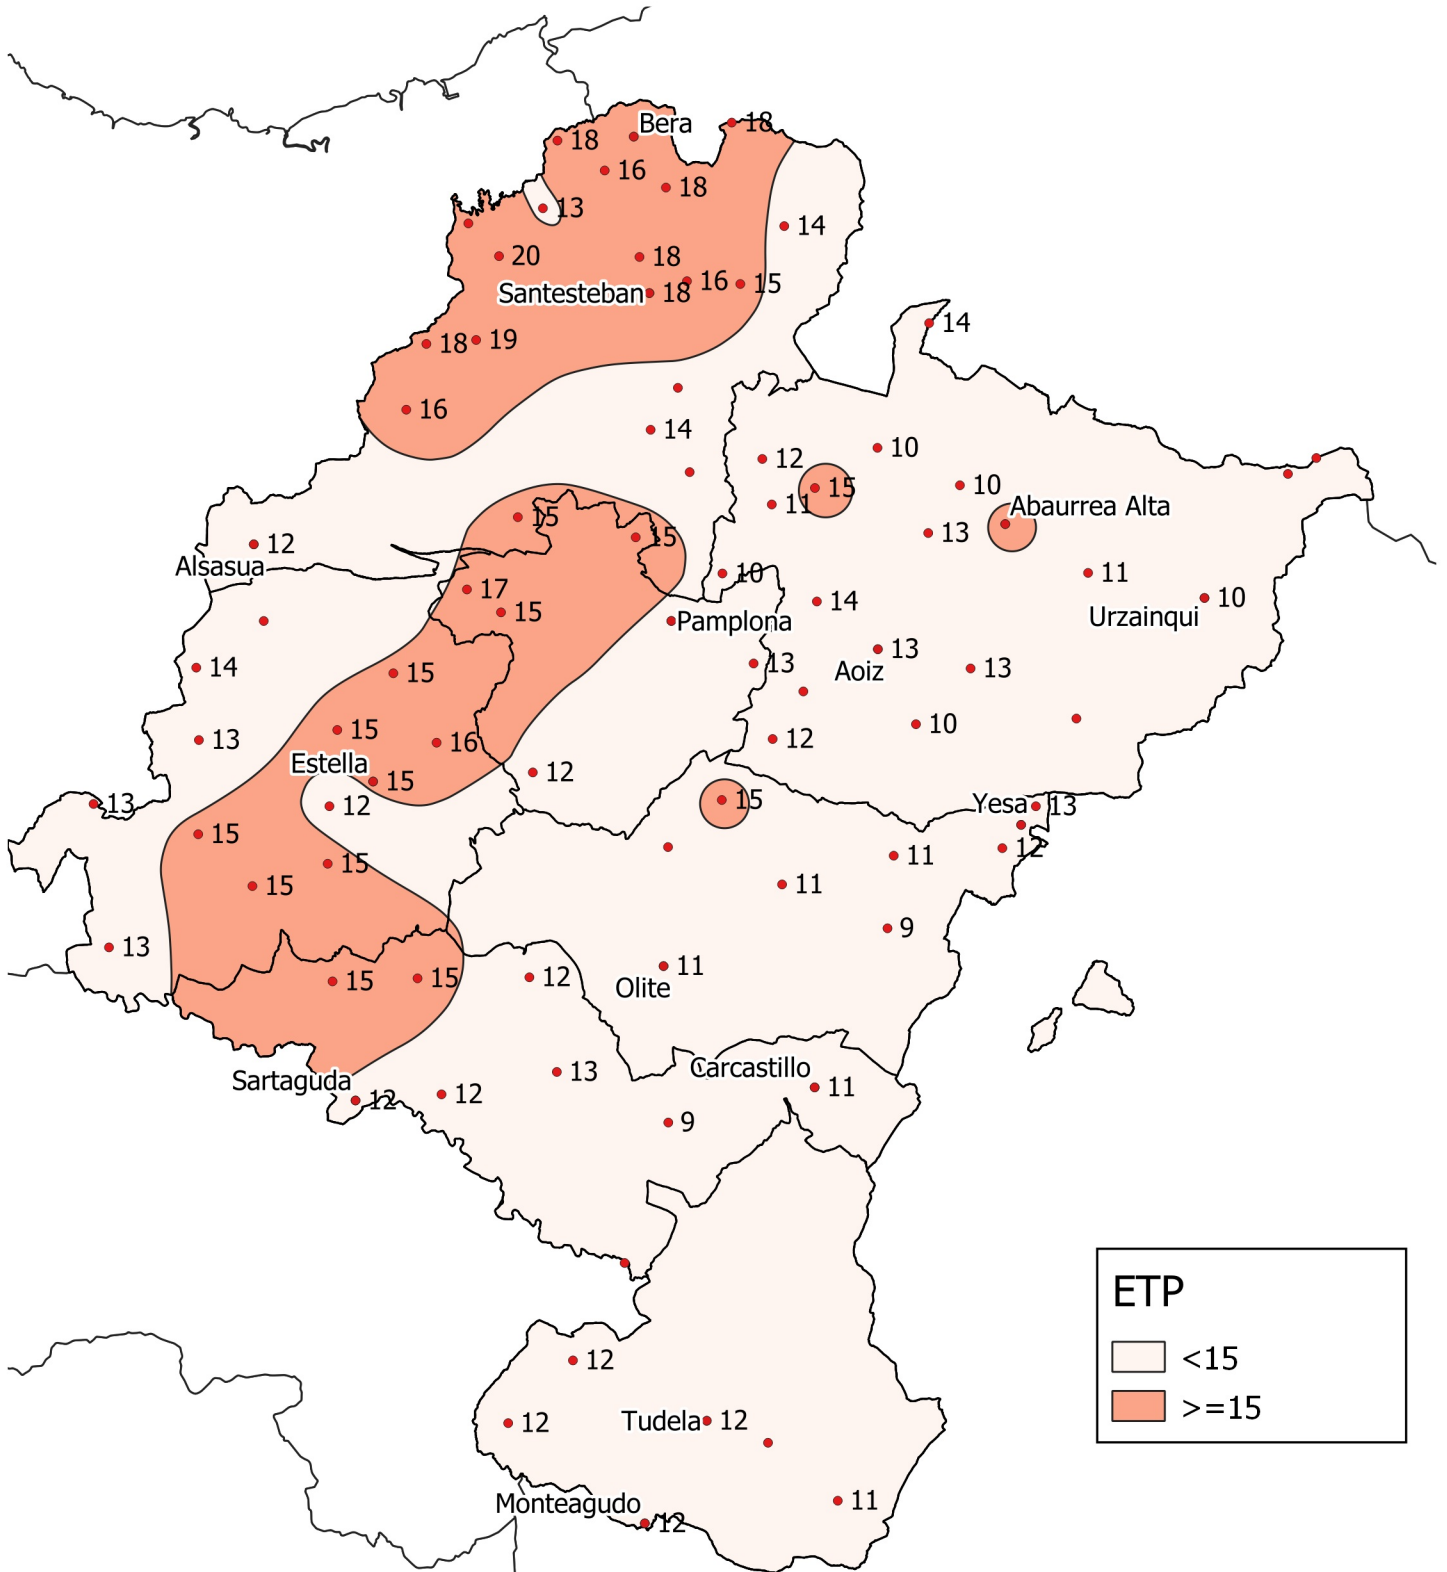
Bera
18
18
16
18
13
14
20
18
16
15
Santesteban
18
18
19
14
16
14
10
12
15
10
11
Abaurrea Alta
15
13
12
15
Alsasua
10
11
17
15
14
10
Urzainqui
Pamplona
14
15
13
13
13
Aoiz
15
16
13
12
10
Estella
15
12
12
13
15
Yesa
13
12
15
12
11
15
11
15
9
13
11
15
15
12
Olite
Carcastillo
13
11
Sartaguda
12
12
9
12
12
Tudela
12
11
Monteagudo
12
ETP
<15
>=15